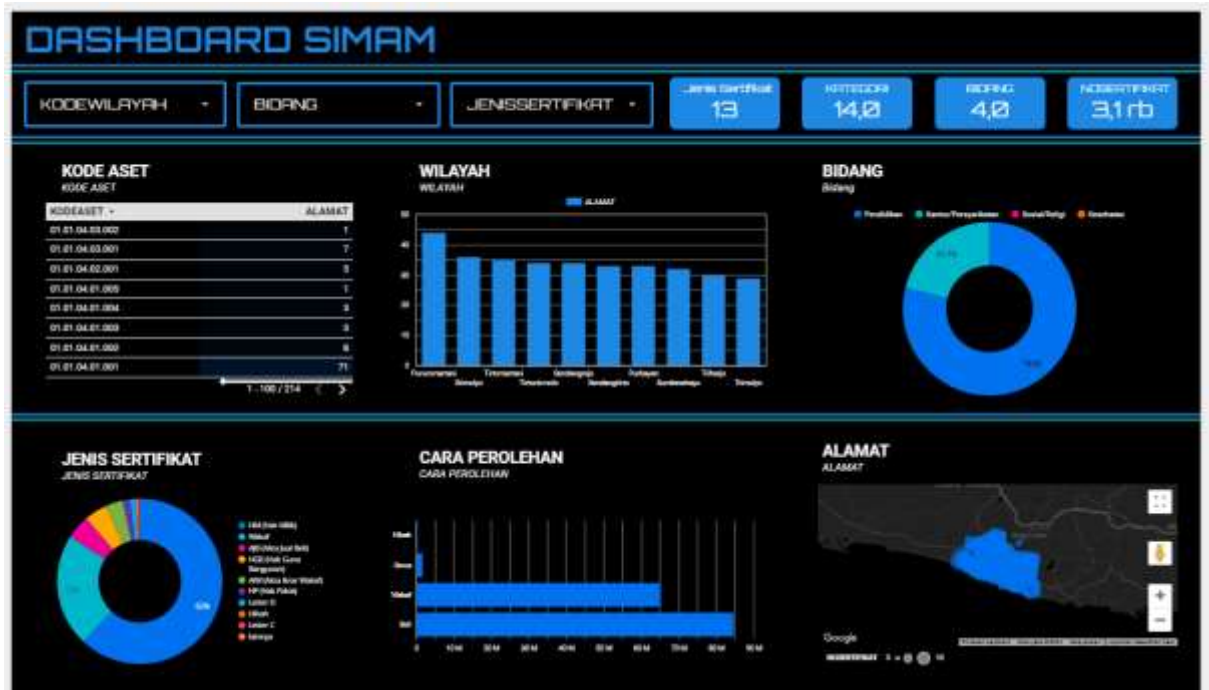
DASHBOARD SIMAM

KODEWILAYAH ▾
BIDANG ▾
JENISSERTIFIKAT ▾

Jenis Sertifikat
13

KATEGORI
14,0

BIDANG
4,0

NOSERTIFIKAT
3,1 rb

KODE ASET
KODE ASET

| KODEASET ▾ | ALAMAT |
|---|---|
| 01.01.04.03.002 | 1 |
| 01.01.04.03.001 | 7 |
| 01.01.04.02.001 | 5 |
| 01.01.04.01.005 | 1 |
| 01.01.04.01.004 | 3 |
| 01.01.04.01.003 | 3 |
| 01.01.04.01.002 | 6 |
| 01.01.04.01.001 | 71 |

1 - 100 / 214 < >

WILAYAH
WILAYAH

ALAMAT

50
40
30
20
10
0

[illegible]

BIDANG
Bidang

Pendidikan
Kantor/Perkantoran
Sosial/Religi
Kesehatan

JENIS SERTIFIKAT
JENIS SERTIFIKAT

HM (hak Milik)
Wakaf
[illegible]
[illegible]
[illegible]
HP (Hak Pakai)
Letter D
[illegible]
Letter C
lainnya

CARA PEROLEHAN
CARA PEROLEHAN

Hibah
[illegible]
Wakaf
Beli

0 10 M 20 M 30 M 40 M 50 M 60 M 70 M 80 M 90 M

ALAMAT
ALAMAT

Google